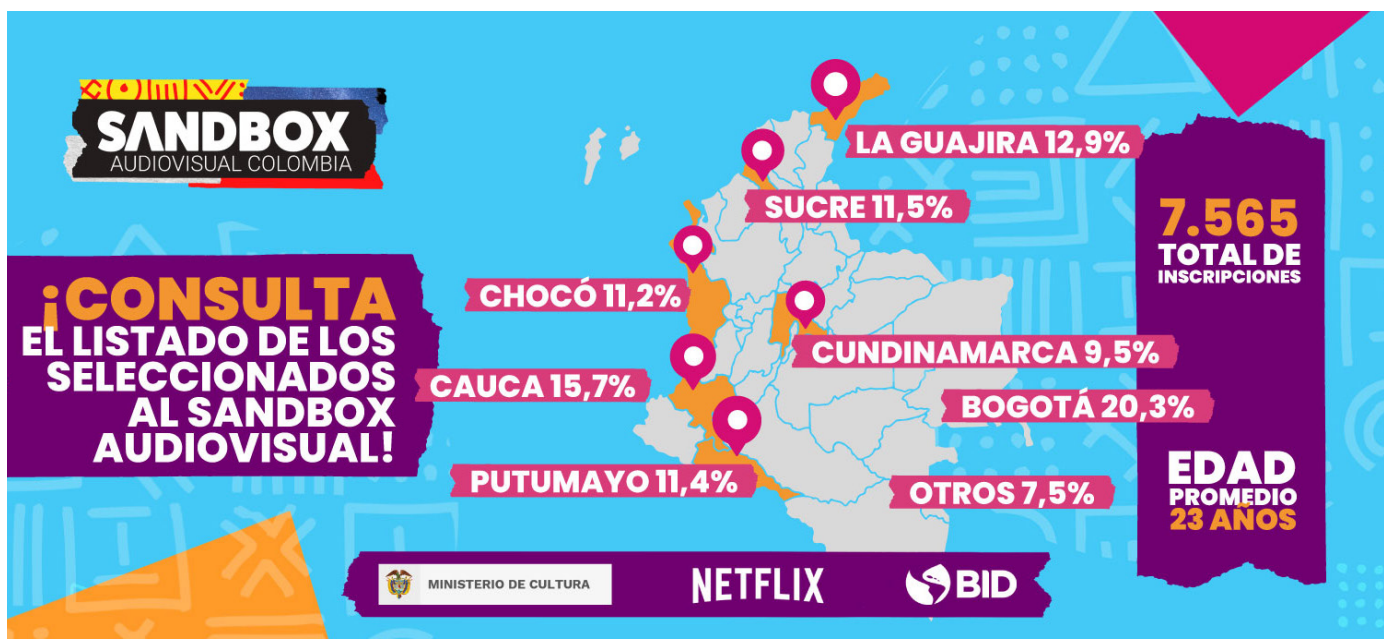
SANDBOX
AUDIOVISUAL COLOMBIA

¡CONSULTA
EL LISTADO DE LOS SELECCIONADOS AL SANDBOX AUDIOVISUAL!

LA GUAJIRA 12,9%
SUCRE 11,5%
CHOCÓ 11,2%
CUNDINAMARCA 9,5%
CAUCA 15,7%
BOGOTÁ 20,3%
PUTUMAYO 11,4%
OTROS 7,5%

7.565
TOTAL DE INSCRIPCIONES

EDAD
PROMEDIO
23 AÑOS

MINISTERIO DE CULTURA
NETFLIX
BID